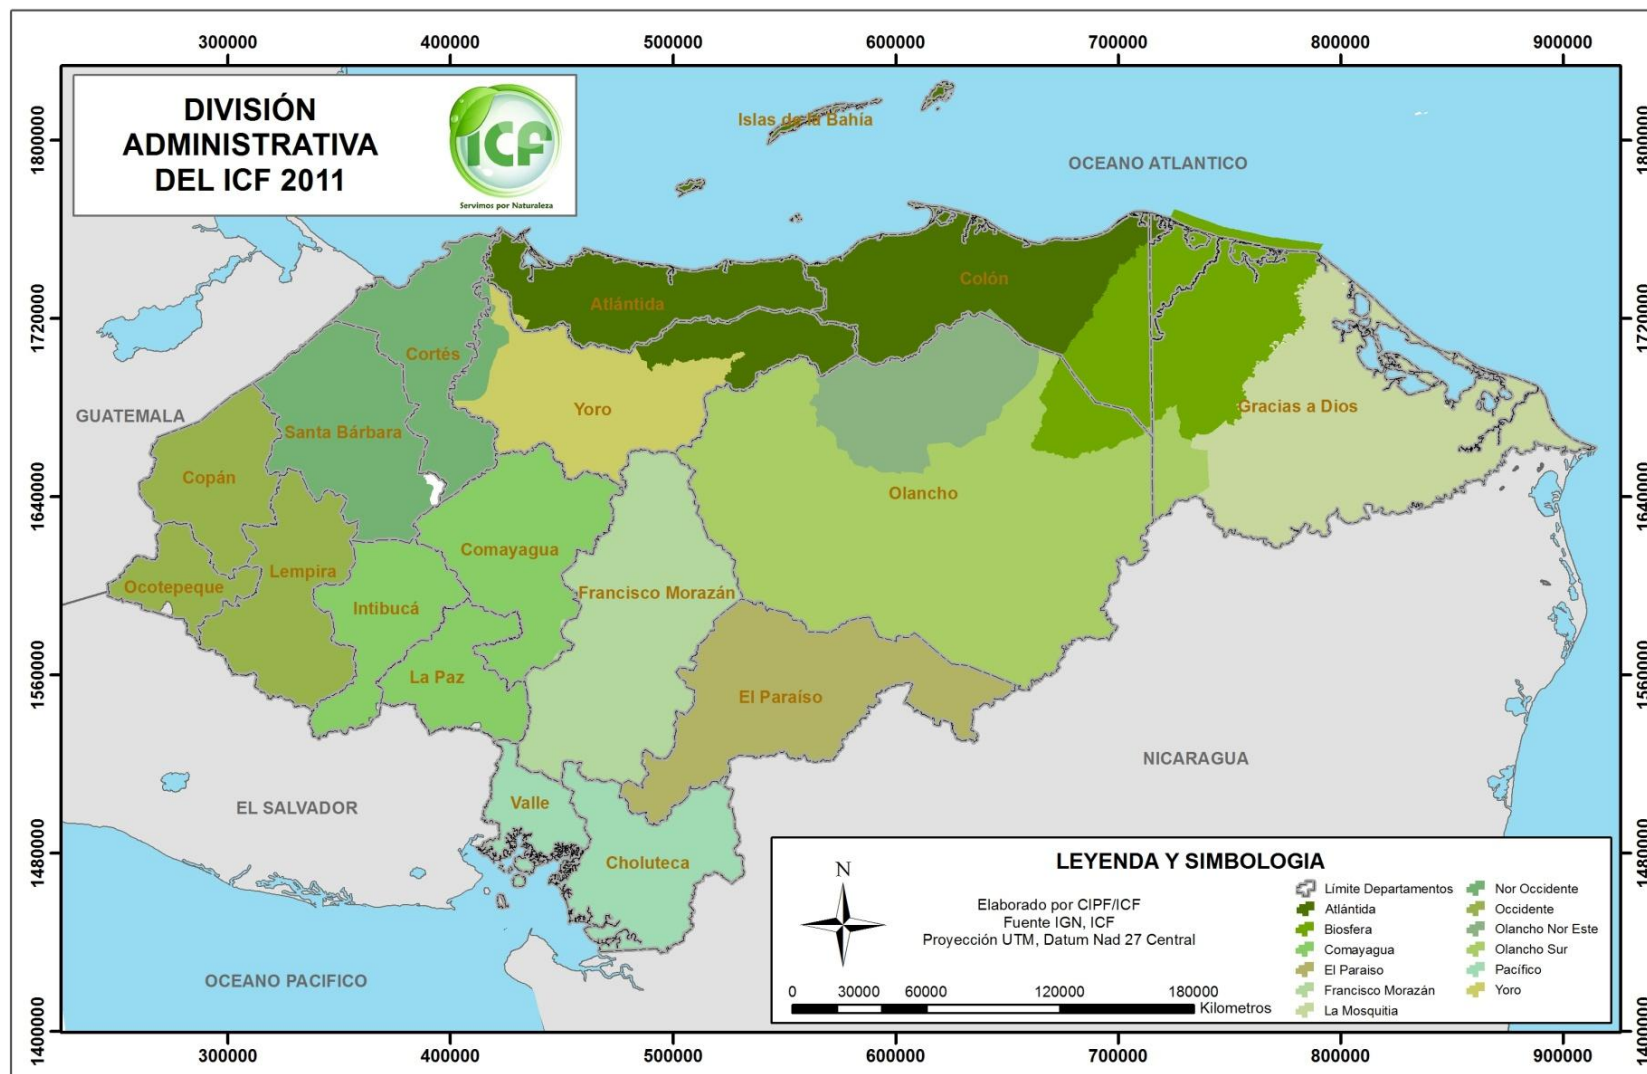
300000 400000 500000 600000 700000 800000 900000

DIVISIÓN ADMINISTRATIVA DEL ICF 2011

ICF
Servimos por Naturaleza

1800000
1720000
1640000
1560000
1480000
1400000

Islas de la Bahía

OCEANO ATLANTICO

Atlántida

Colón

Cortés

GUATEMALA

Yoro

Gracias a Dios

Santa Bárbara

Copán

Olancho

Comayagua

Lempira

Ocotepeque

Intibucá

Francisco Morazán

La Paz

El Paraíso

NICARAGUA

EL SALVADOR

Valle

Choluteca

OCEANO PACIFICO

LEYENDA Y SIMBOLOGIA

N

Elaborado por CIPF/ICF
Fuente IGN, ICF
Proyección UTM, Datum Nad 27 Central

0 30000 60000 120000 180000
Kilometros

Límite Departamentos
Atlántida
Biosfera
Comayagua
El Paraiso
Francisco Morazán
La Mosquitia
Nor Occidente
Occidente
Olancho Nor Este
Olancho Sur
Pacífico
Yoro

300000 400000 500000 600000 700000 800000 900000

1800000
1720000
1640000
1560000
1480000
1400000